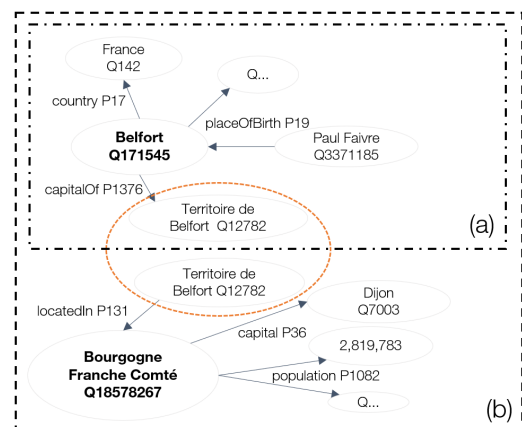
France
Q142

Q...

country P17

placeOfBirth P19

Belfort
Q171545

Paul Faivre
Q3371185

capitalOf P1376

Territoire de
Belfort Q12782

(a)

Territoire de
Belfort Q12782

locatedIn P131

Dijon
Q7003

capital P36

Bourgogne
Franche Comté
Q18578267

2,819,783

population P1082

Q...

(b)